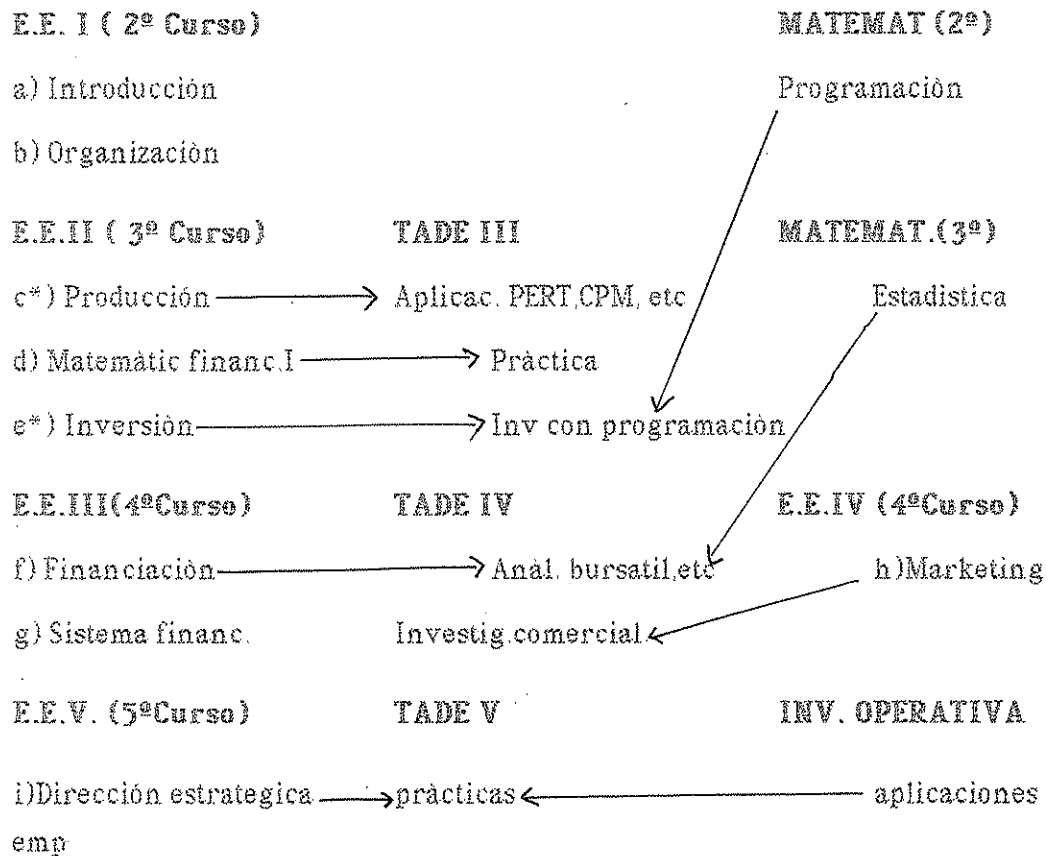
E.E. I ( 2º Curso)

MATEMAT (2º)

a) Introducción

Programaciòn

b) Organizaciòn

E.E.II ( 3º Curso)

TADE III

MATEMAT.(3º)

c*) Producción → Aplicac. PERT,CPM, etc

Estadìstica

d) Matemàtic financ.I → Pràctica

e*) Inversiòn → Inv con programaciòn

E.E.III(4ºCurso)

TADE IV

E.E.IV (4ºCurso)

f) Financiaciòn → Anàl. bursatil,etc

h)Marketing

g) Sistema financ.

Investig.comercial

E.E.V. (5ºCurso)

TADE V

INV. OPERATIVA

i)Dirección estrategica emp → pràcticas ← aplicaciones